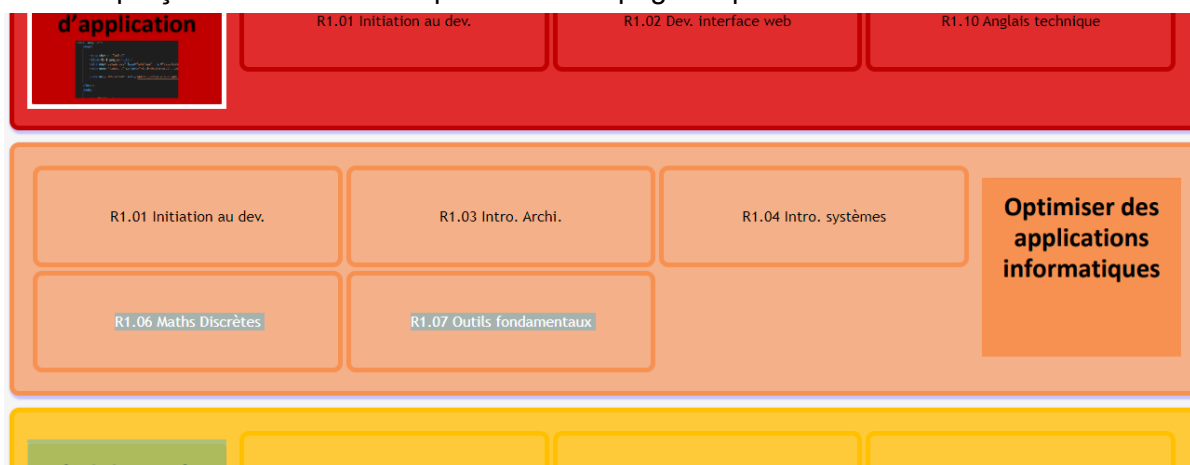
d'application

R1.01 Initiation au dev.

R1.02 Dev. interface web

R1.10 Anglais technique

R1.01 Initiation au dev.

R1.03 Intro. Archi.

R1.04 Intro. systèmes

Optimiser des applications informatiques

R1.06 Maths Discrètes

R1.07 Outils fondamentaux